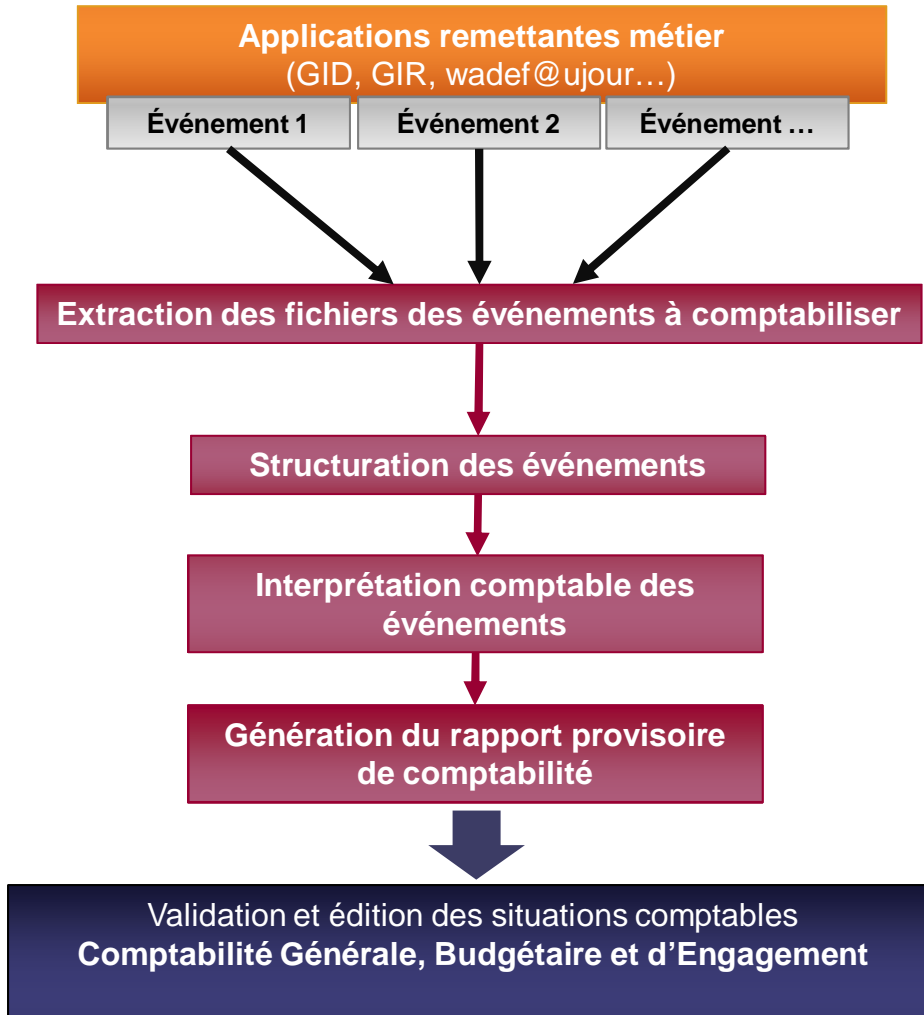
Applications remettantes métier
(GID, GIR, wadef@ujour…)

Événement 1

Événement 2

Événement …

Extraction des fichiers des événements à comptabiliser

Structuration des événements

Interprétation comptable des événements

Génération du rapport provisoire de comptabilité

Validation et édition des situations comptables
Comptabilité Générale, Budgétaire et d’Engagement